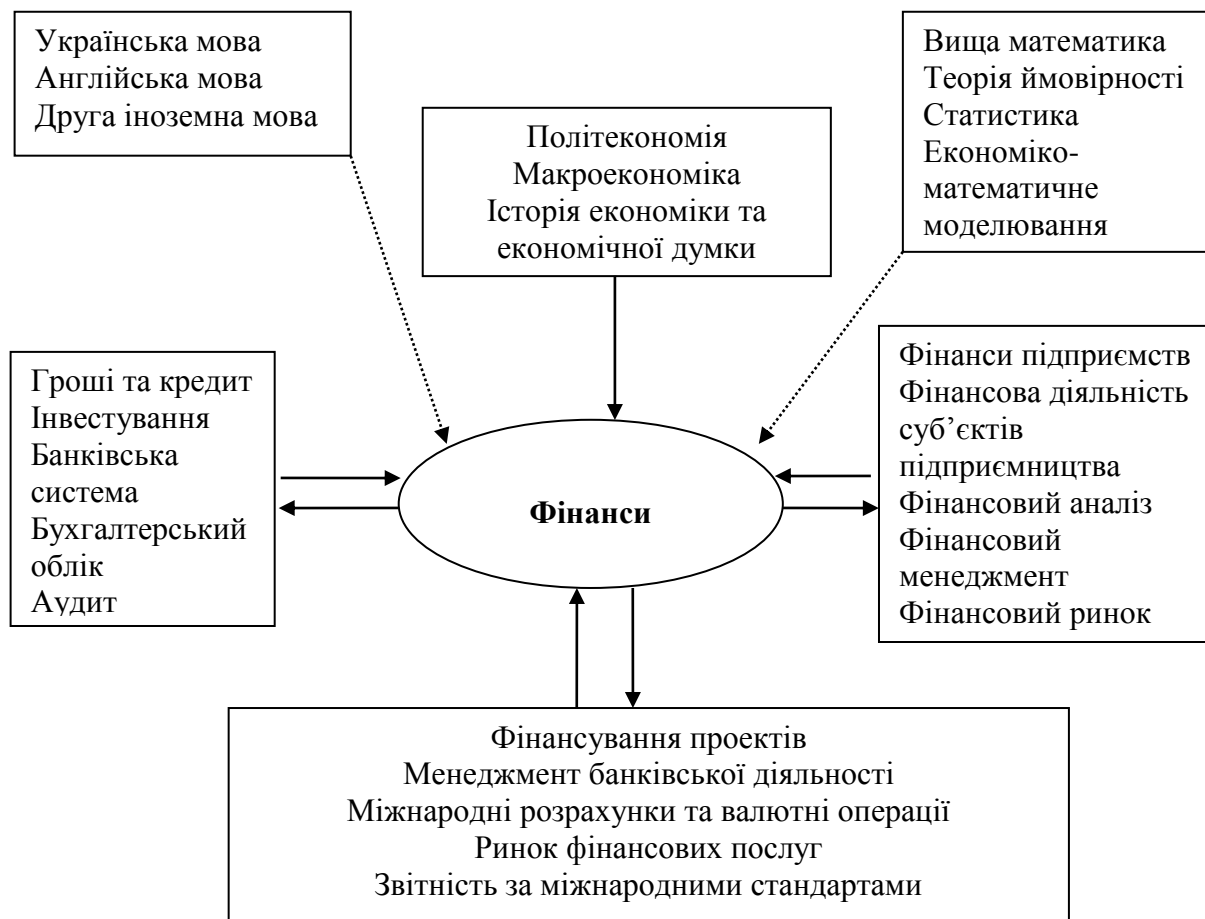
Українська мова
Англійська мова
Друга іноземна мова

Політекономія
Макроекономіка
Історія економіки та економічної думки

Вища математика
Теорія ймовірності
Статистика
Економіко-математичне моделювання

Гроші та кредит
Інвестування
Банківська система
Бухгалтерський облік
Аудит

Фінанси

Фінанси підприємств
Фінансова діяльність суб'єктів підприємництва
Фінансовий аналіз
Фінансовий менеджмент
Фінансовий ринок

Фінансування проектів
Менеджмент банківської діяльності
Міжнародні розрахунки та валютні операції
Ринок фінансових послуг
Звітність за міжнародними стандартами